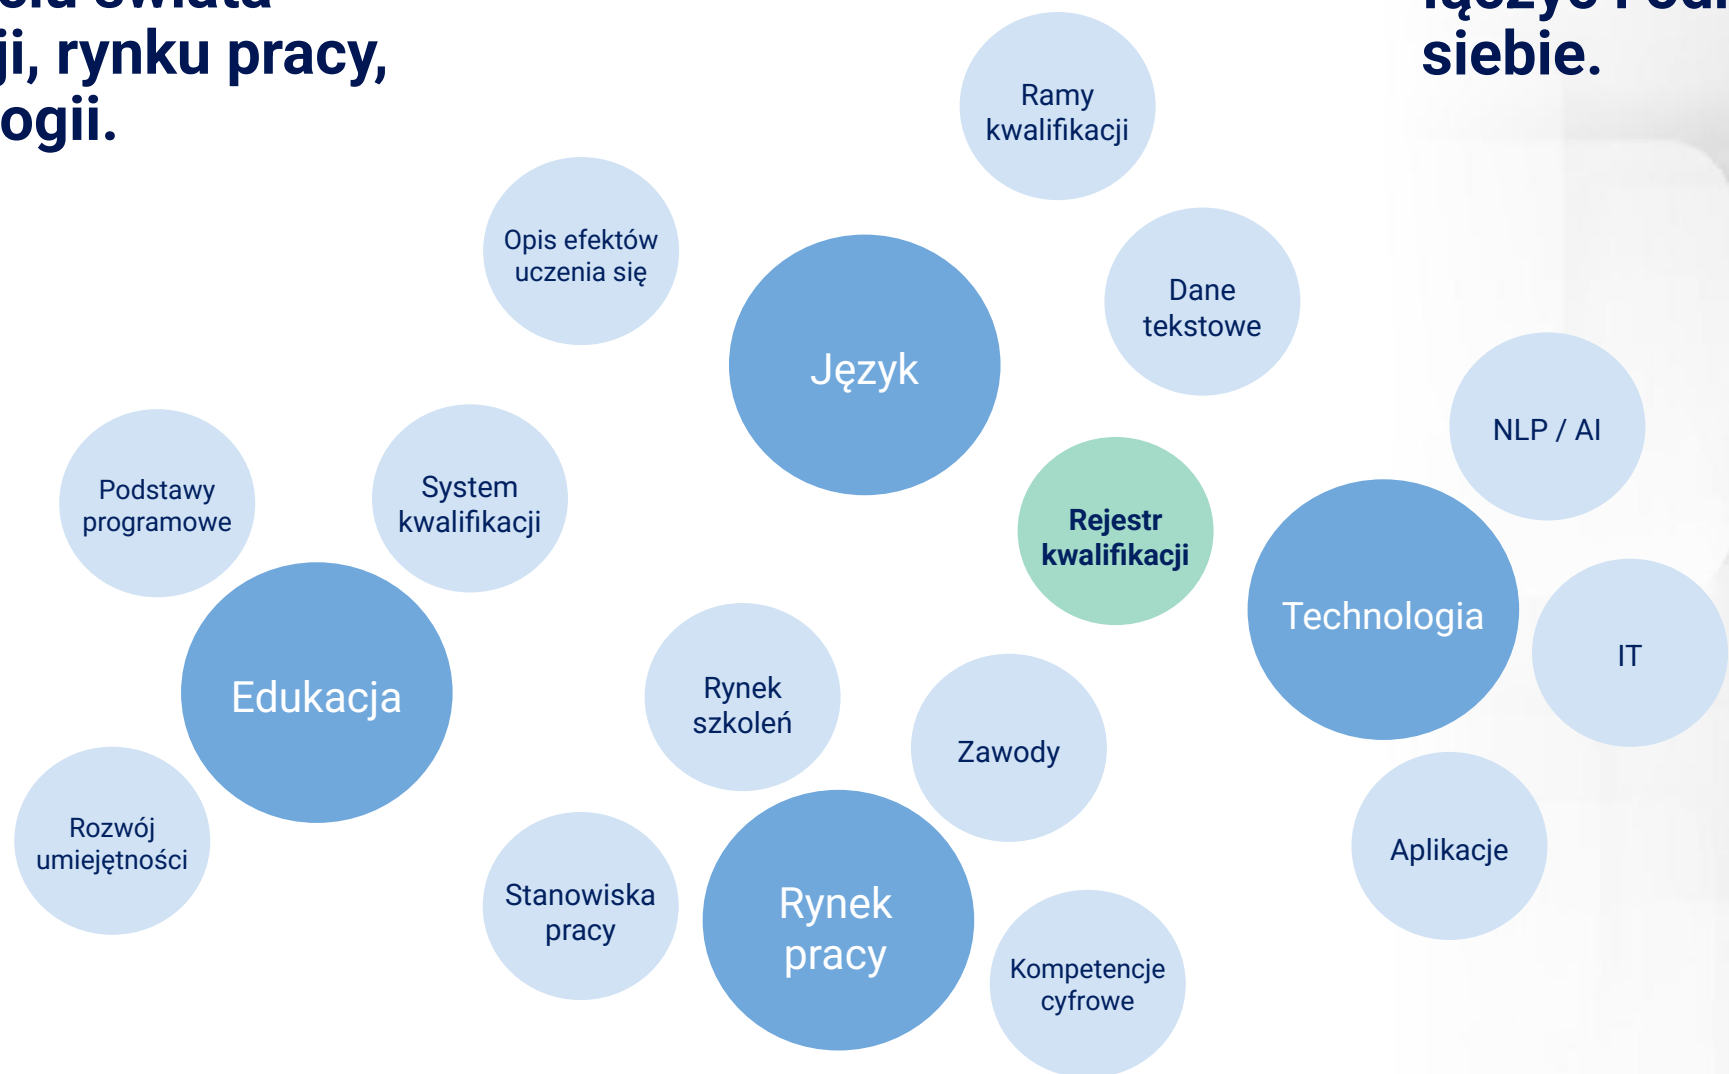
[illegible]
ji, rynku pracy,
ogii.

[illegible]
siebie.

Ramy kwalifikacji

Opis efektów uczenia się

Język

Dane tekstowe

NLP / AI

Podstawy programowe

System kwalifikacji

Rejestr kwalifikacji

Technologia

IT

Edukacja

Rynek szkoleń

Zawody

Rozwój umiejętności

Stanowiska pracy

Rynek pracy

Kompetencje cyfrowe

Aplikacje